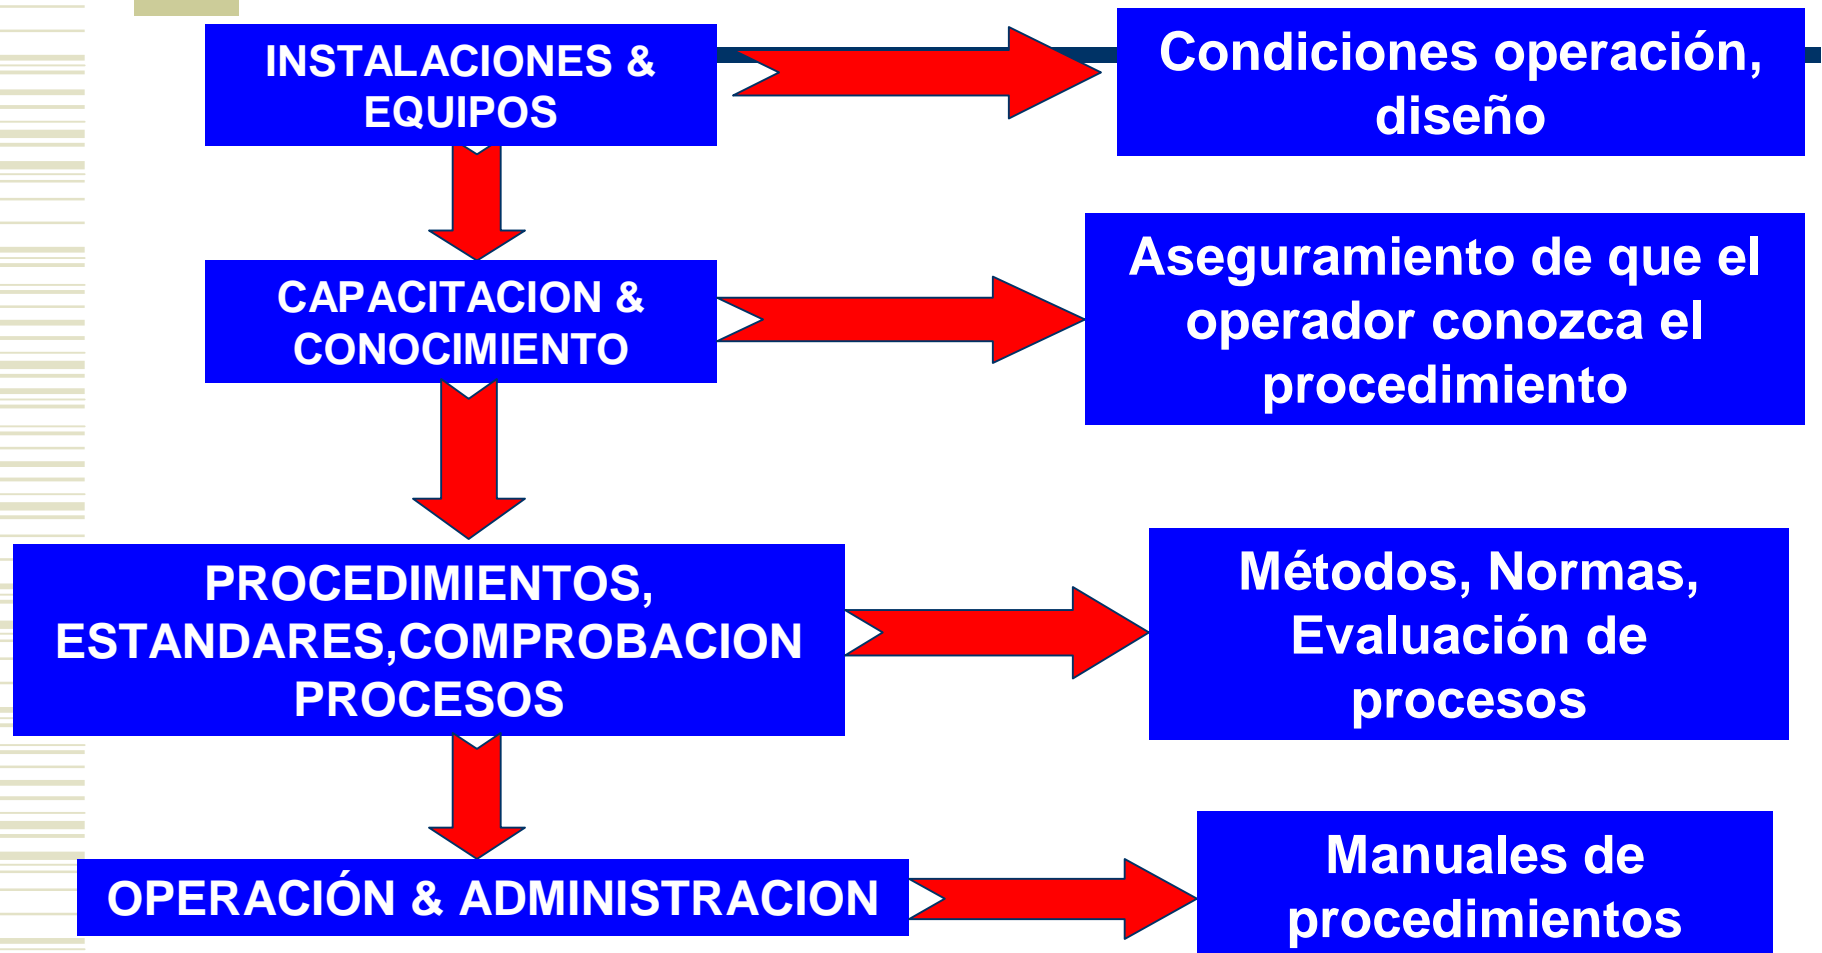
INSTALACIONES & EQUIPOS

Condiciones operación, diseño

CAPACITACION & CONOCIMIENTO

Aseguramiento de que el operador conozca el procedimiento

PROCEDIMIENTOS, ESTANDARES,COMPROBACION PROCESOS

Métodos, Normas, Evaluación de procesos

OPERACIÓN & ADMINISTRACION

Manuales de procedimientos